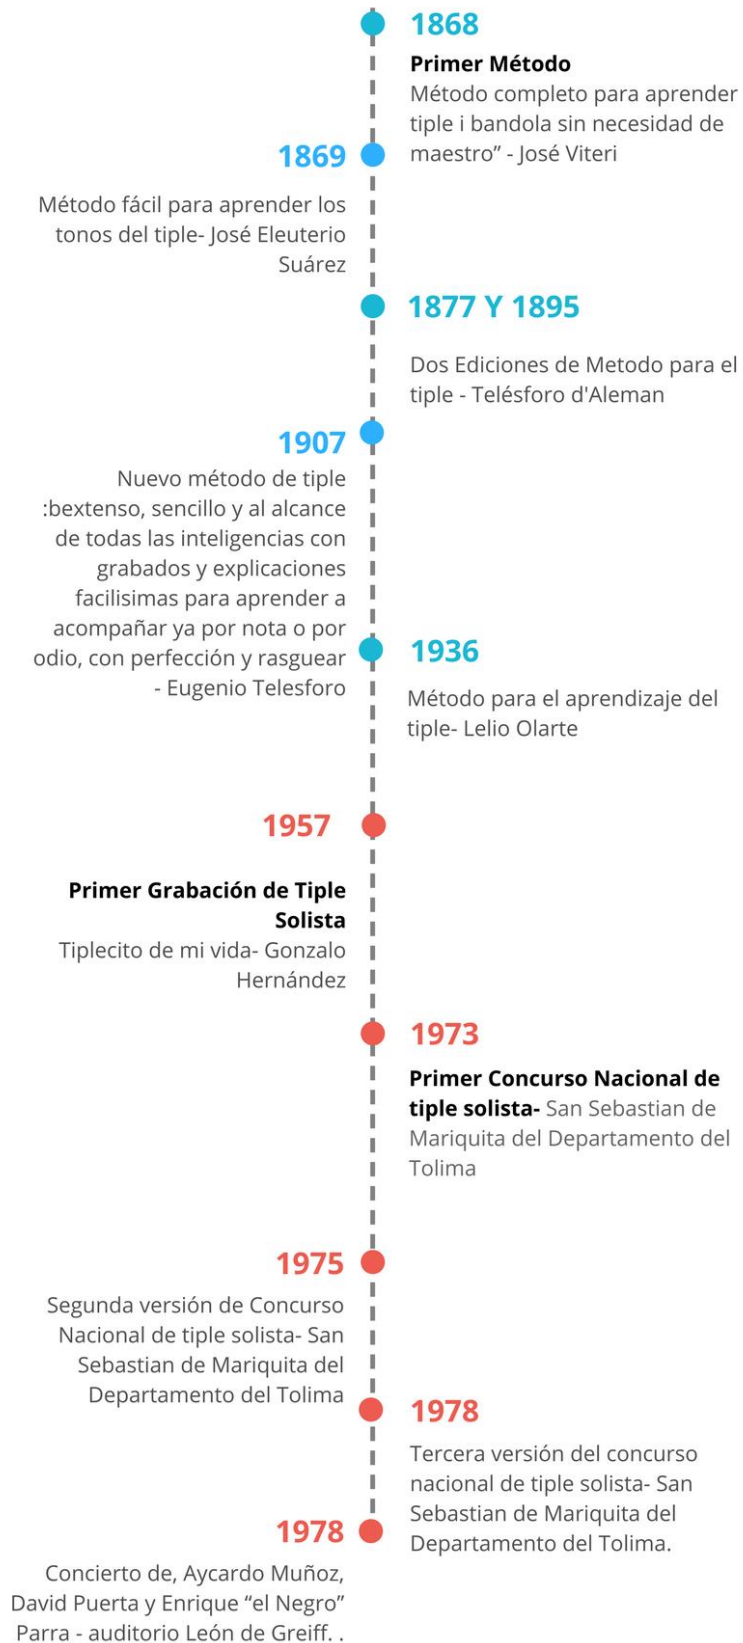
1868

**Primer Método**
Método completo para aprender tiple i bandola sin necesidad de maestro" - José Viteri

1869

Método fácil para aprender los tonos del tiple- José Eleuterio Suárez

1877 Y 1895

Dos Ediciones de Metodo para el tiple - Telésforo d'Aleman

1907

Nuevo método de tiple :bextenso, sencillo y al alcance de todas las inteligencias con grabados y explicaciones facilisimas para aprender a acompañar ya por nota o por odio, con perfección y rasguear - Eugenio Telesforo

1936

Método para el aprendizaje del tiple- Lelio Olarte

1957

**Primer Grabación de Tiple Solista**
Tiplecito de mi vida- Gonzalo Hernández

1973

**Primer Concurso Nacional de tiple solista-** San Sebastian de Mariquita del Departamento del Tolima

1975

Segunda versión de Concurso Nacional de tiple solista- San Sebastian de Mariquita del Departamento del Tolima

1978

Tercera versión del concurso nacional de tiple solista- San Sebastian de Mariquita del Departamento del Tolima.

1978

Concierto de, Aycardo Muñoz, David Puerta y Enrique "el Negro" Parra - auditorio León de Greiff. .